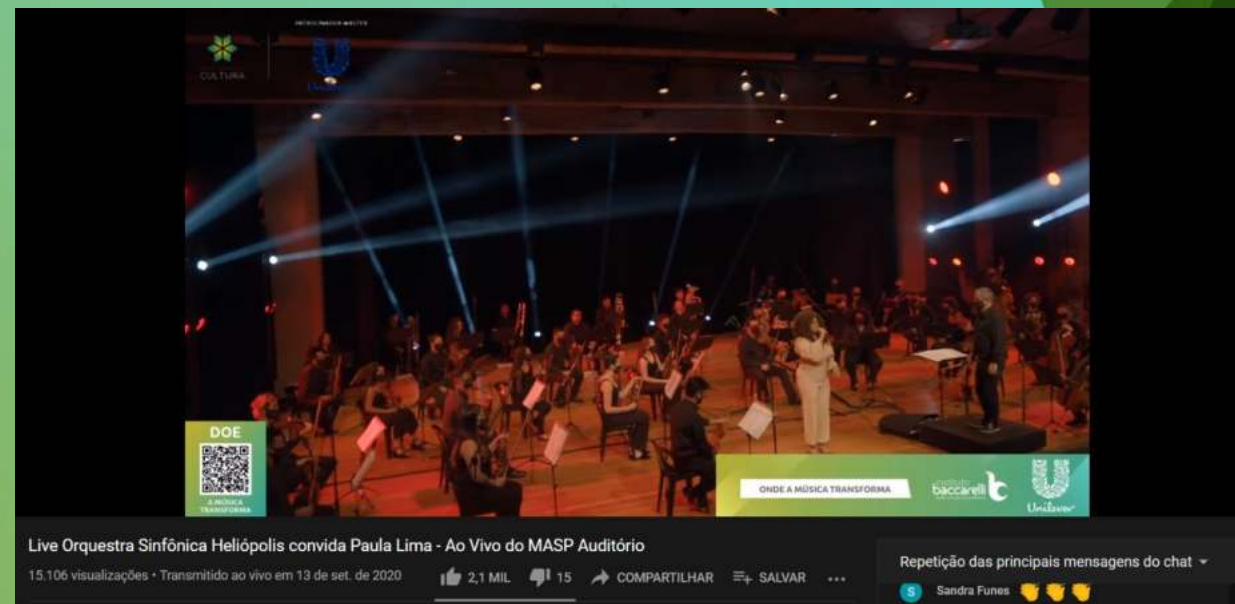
CULTURA

DOE

A MÚSICA TRANSFORMA

ONDE A MÚSICA TRANSFORMA

baccarelli

Unilever

Live Orquestra Sinfônica Heliópolis convida Paula Lima - Ao Vivo do MASP Auditório

15.106 visualizações • Transmitido ao vivo em 13 de set. de 2020

2,1 MIL 15 COMPARTILHAR SALVAR ...

Repetição das principais mensagens do chat

S Sandra Funes